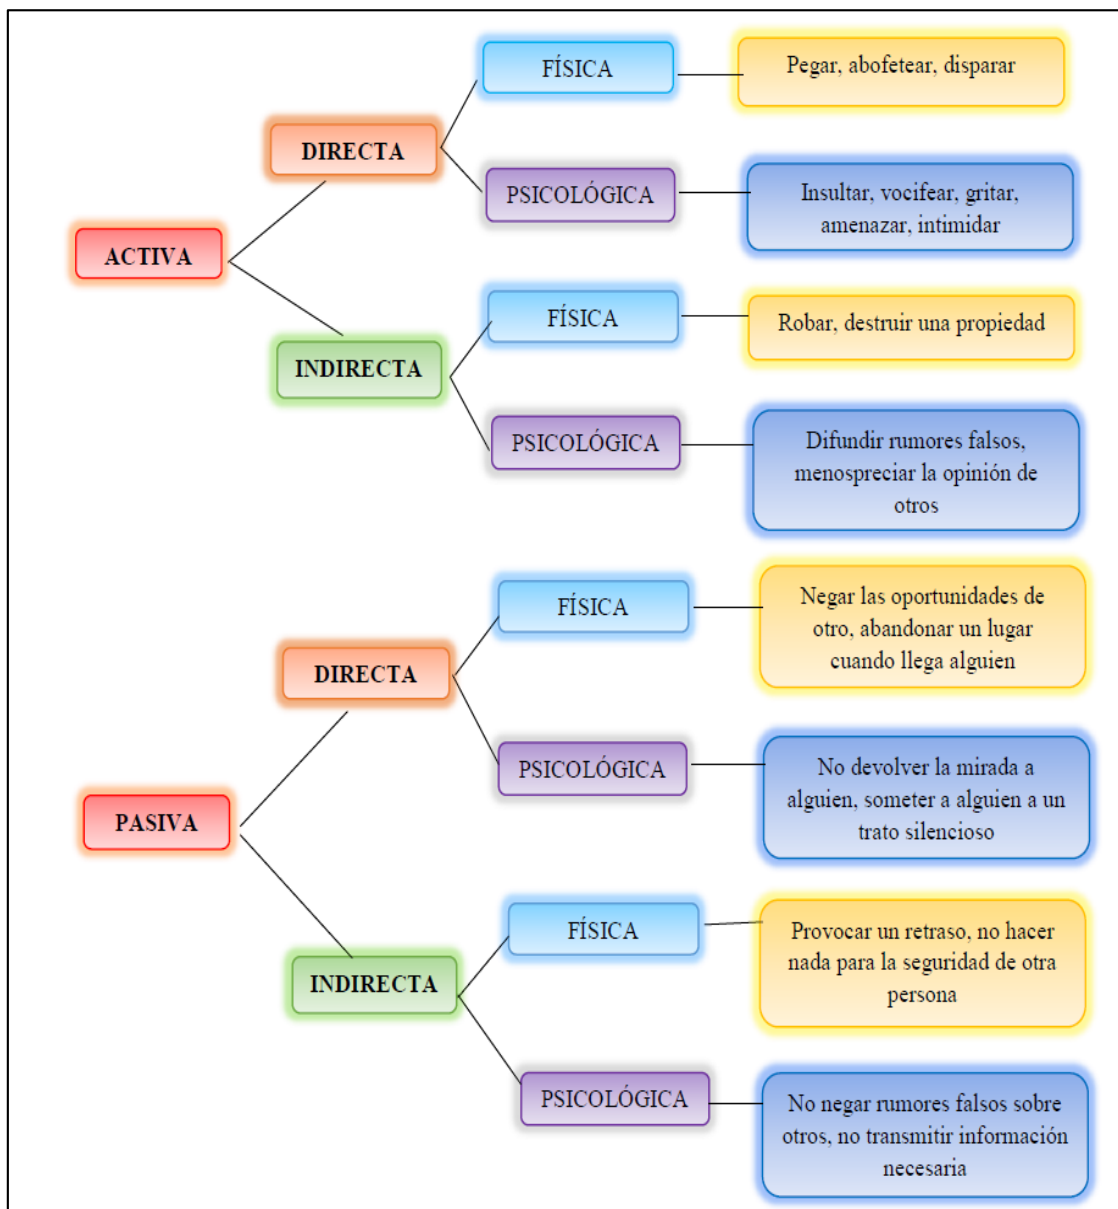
ACTIVA

DIRECTA

FÍSICA

Pegar, abofetear, disparar

PSICOLÓGICA

Insultar, vocifear, gritar, amenazar, intimidar

INDIRECTA

FÍSICA

Robar, destruir una propiedad

PSICOLÓGICA

Difundir rumores falsos, menospreciar la opinión de otros

PASIVA

DIRECTA

FÍSICA

Negar las oportunidades de otro, abandonar un lugar cuando llega alguien

PSICOLÓGICA

No devolver la mirada a alguien, someter a alguien a un trato silencioso

INDIRECTA

FÍSICA

Provocar un retraso, no hacer nada para la seguridad de otra persona

PSICOLÓGICA

No negar rumores falsos sobre otros, no transmitir información necesaria